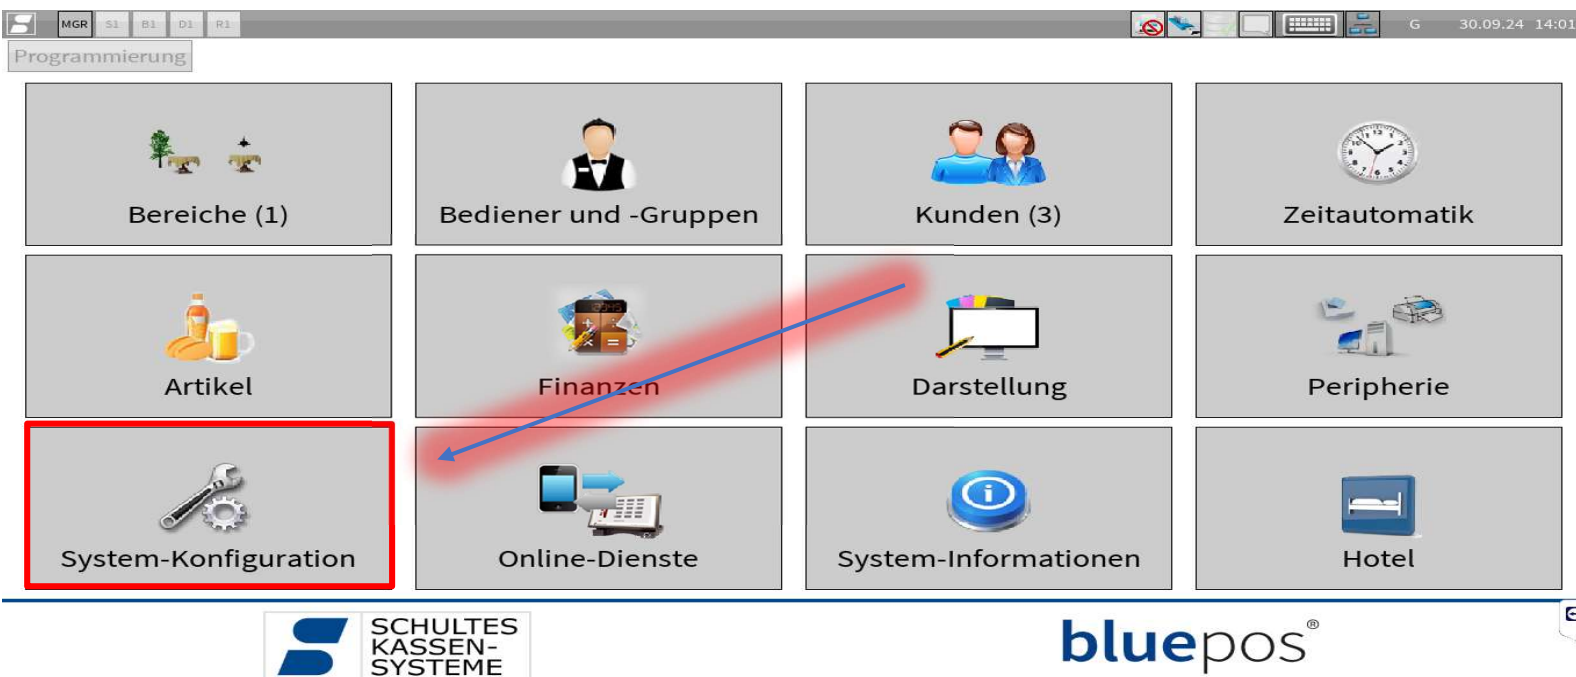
MGR S1 B1 D1 R1

G 30.09.24 14:01

Programmierung

Bereiche (1)

Bediener und -Gruppen

Kunden (3)

Zeitautomatik

Artikel

Finanzen

Darstellung

Peripherie

System-Konfiguration

Online-Dienste

System-Informationen

Hotel

SCHULTES KASSEN-SYSTEME

bluepos®